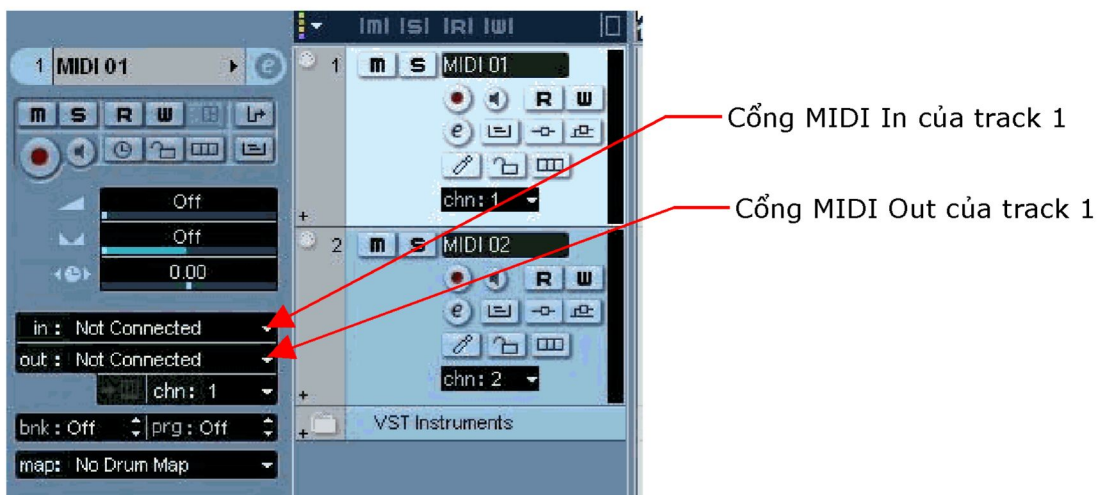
m s R w

1 MIDI 01

m s R w

Off

Off

0.00

in : Not Connected

out : Not Connected

chn: 1

bnk : Off

prg : Off

map: No Drum Map

1 m s MIDI 01

R w

chn: 1

2 m s MIDI 02

R w

chn: 2

VST Instruments

Cổng MIDI In của track 1

Cổng MIDI Out của track 1